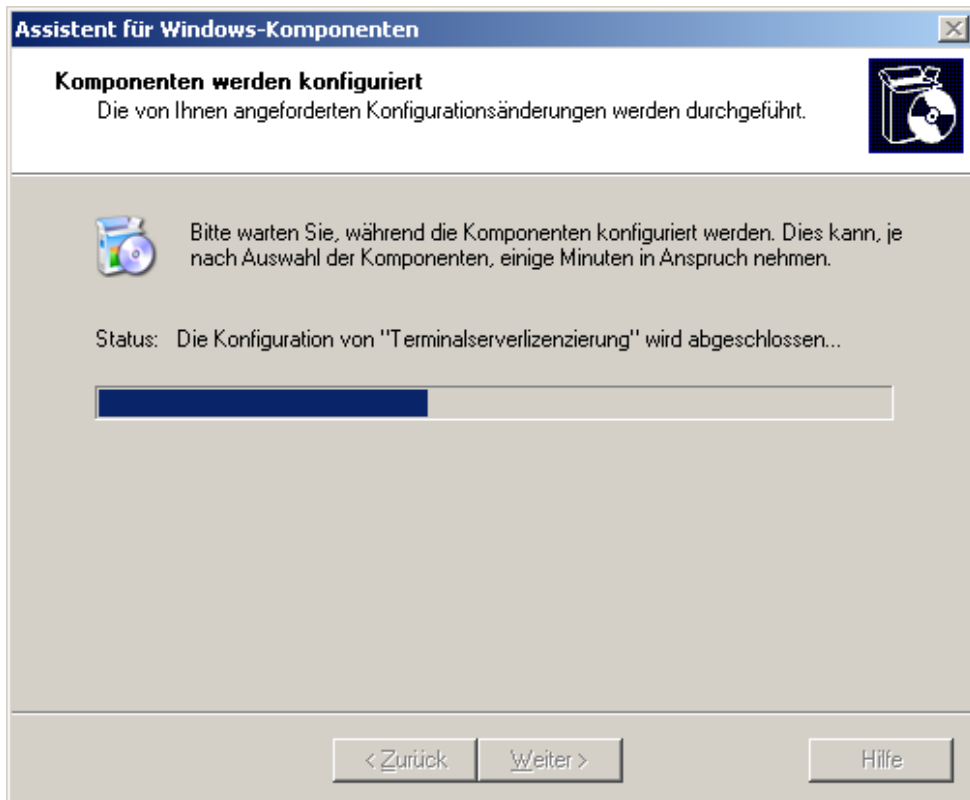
Assistent für Windows-Komponenten

Komponenten werden konfiguriert
Die von Ihnen angeforderten Konfigurationsänderungen werden durchgeführt.

Bitte warten Sie, während die Komponenten konfiguriert werden. Dies kann, je nach Auswahl der Komponenten, einige Minuten in Anspruch nehmen.

Status: Die Konfiguration von "Terminalserverlizenzierung" wird abgeschlossen...

< Zurück Weiter > Hilfe